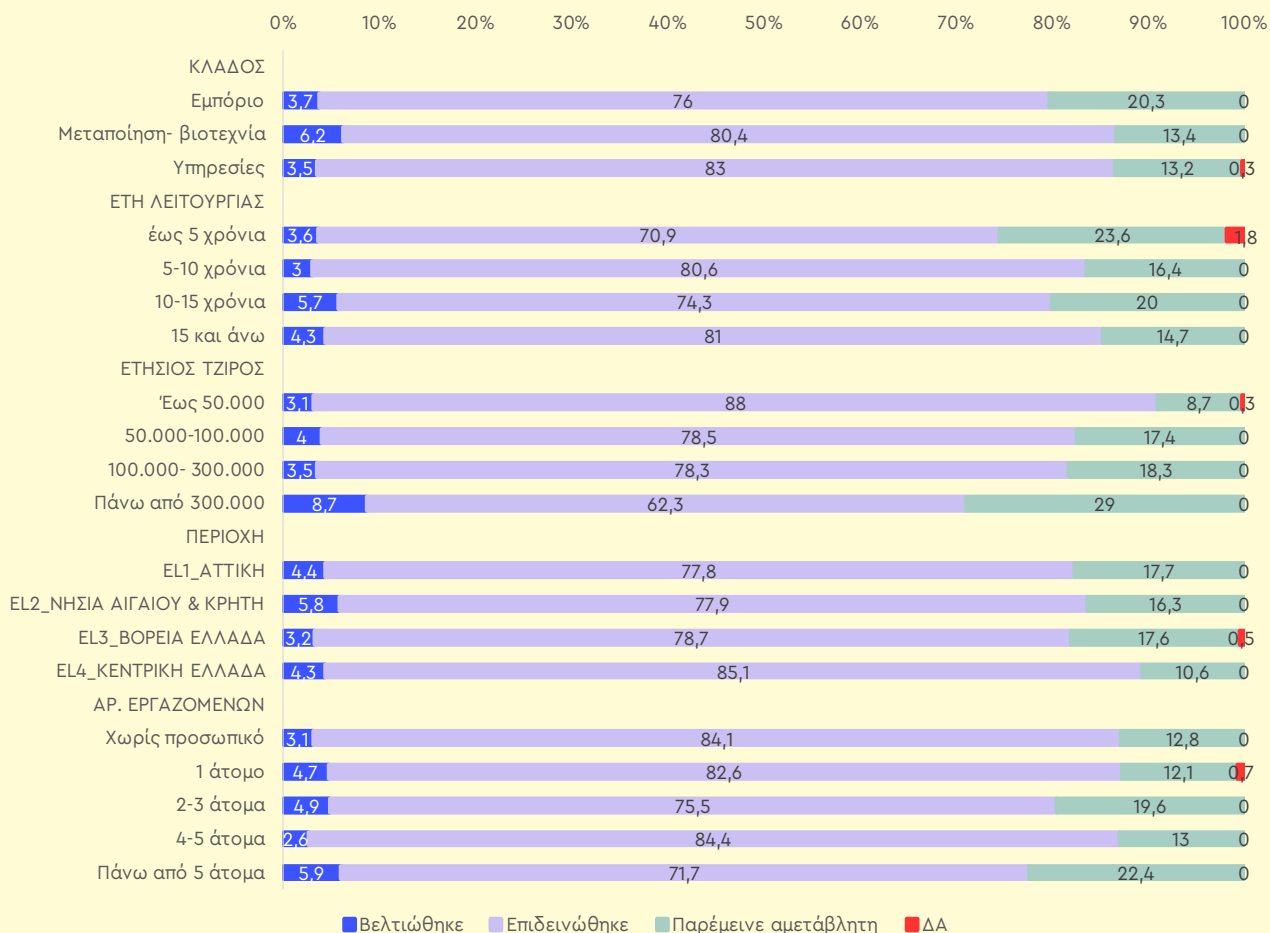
0% 10% 20% 30% 40% 50% 60% 70% 80% 90% 100%

| | Βελτιώθηκε | Επιδεινώθηκε | Παρέμεινε αμετάβλητη | ΔΑ |
|---|---|---|---|---|
| ΚΛΑΔΟΣ | | | | |
| Εμπόριο | 3,7 | 76 | 20,3 | 0 |
| Μεταποίηση- βιοτεχνία | 6,2 | 80,4 | 13,4 | 0 |
| Υπηρεσίες | 3,5 | 83 | 13,2 | 0,3 |
| ΕΤΗ ΛΕΙΤΟΥΡΓΙΑΣ | | | | |
| έως 5 χρόνια | 3,6 | 70,9 | 23,6 | 1,8 |
| 5-10 χρόνια | 3 | 80,6 | 16,4 | 0 |
| 10-15 χρόνια | 5,7 | 74,3 | 20 | 0 |
| 15 και άνω | 4,3 | 81 | 14,7 | 0 |
| ΕΤΗΣΙΟΣ ΤΖΙΡΟΣ | | | | |
| Έως 50.000 | 3,1 | 88 | 8,7 | 0,3 |
| 50.000-100.000 | 4 | 78,5 | 17,4 | 0 |
| 100.000- 300.000 | 3,5 | 78,3 | 18,3 | 0 |
| Πάνω από 300.000 | 8,7 | 62,3 | 29 | 0 |
| ΠΕΡΙΟΧΗ | | | | |
| EL1_ΑΤΤΙΚΗ | 4,4 | 77,8 | 17,7 | 0 |
| EL2_ΝΗΣΙΑ ΑΙΓΑΙΟΥ & ΚΡΗΤΗ | 5,8 | 77,9 | 16,3 | 0 |
| EL3_ΒΟΡΕΙΑ ΕΛΛΑΔΑ | 3,2 | 78,7 | 17,6 | 0,5 |
| EL4_ΚΕΝΤΡΙΚΗ ΕΛΛΑΔΑ | 4,3 | 85,1 | 10,6 | 0 |
| ΑΡ. ΕΡΓΑΖΟΜΕΝΩΝ | | | | |
| Χωρίς προσωπικό | 3,1 | 84,1 | 12,8 | 0 |
| 1 άτομο | 4,7 | 82,6 | 12,1 | 0,7 |
| 2-3 άτομα | 4,9 | 75,5 | 19,6 | 0 |
| 4-5 άτομα | 2,6 | 84,4 | 13 | 0 |
| Πάνω από 5 άτομα | 5,9 | 71,7 | 22,4 | 0 |

Βελτιώθηκε Επιδεινώθηκε Παρέμεινε αμετάβλητη ΔΑ